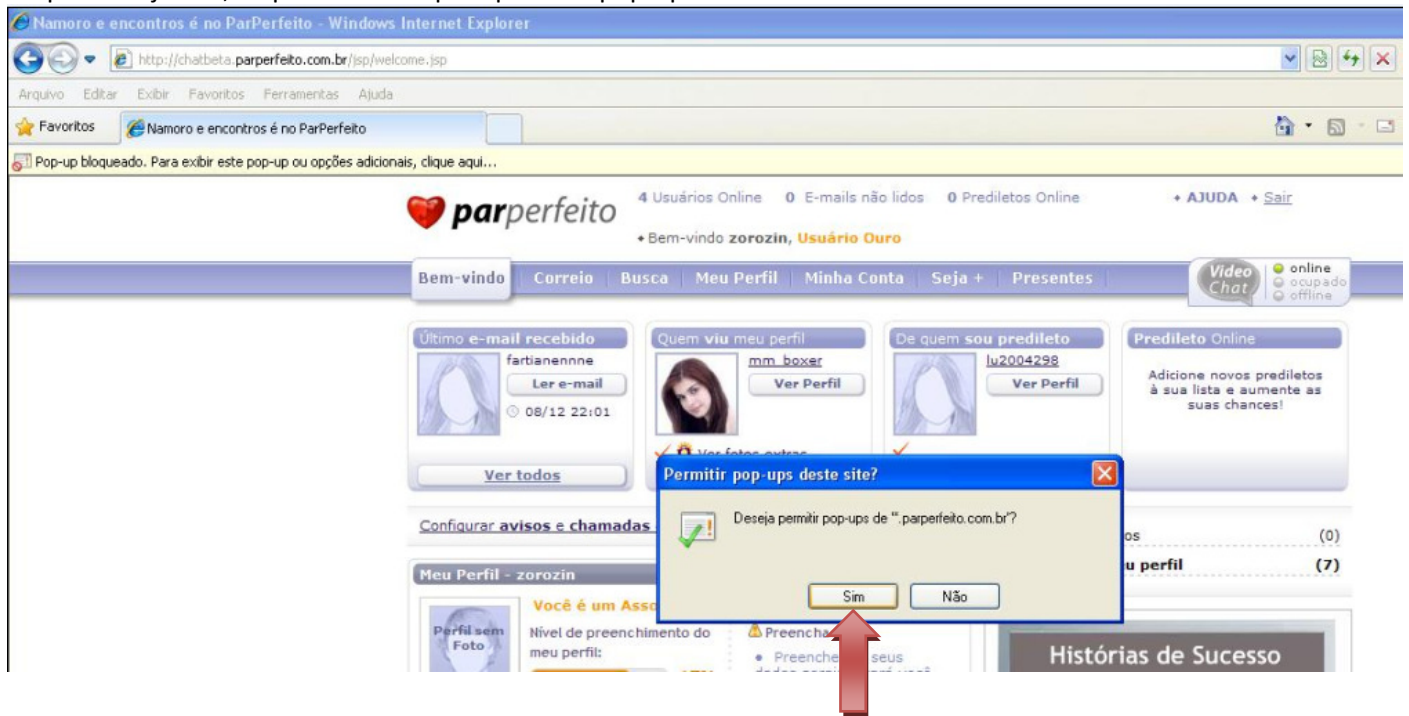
Namoro e encontros é no ParPerfeito - Windows Internet Explorer

http://chatbeta.parperfeito.com.br/jsp/welcome.jsp

Arquivo Editar Exibir Favoritos Ferramentas Ajuda

Favoritos Namoro e encontros é no ParPerfeito

Pop-up bloqueado. Para exibir este pop-up ou opções adicionais, clique aqui...

parperfeito 4 Usuários Online 0 E-mails não lidos 0 Prediletos Online • AJUDA • Sair

• Bem-vindo zorozin, Usuário Ouro

Bem-vindo Correio Busca Meu Perfil Minha Conta Seja + Presentes

Video Chat online ocupado offline

Último e-mail recebido fartianennne Ler e-mail 08/12 22:01

Ver todos

Quem viu meu perfil mm_boxer Ver Perfil

Ver fotos extras

De quem sou predileto lu2004298 Ver Perfil

Predileto Online Adicione novos prediletos à sua lista e aumente as suas chances!

Configurar avisos e chamadas

os (0)

u perfil (7)

Meu Perfil - zorozin

Perfil sem Foto

Você é um Asso

Nível de preenchimento do meu perfil:

Preencha

• Preenche seus

Histórias de Sucesso

Permitir pop-ups deste site?

Deseja permitir pop-ups de "*.parperfeito.com.br"?

Sim Não